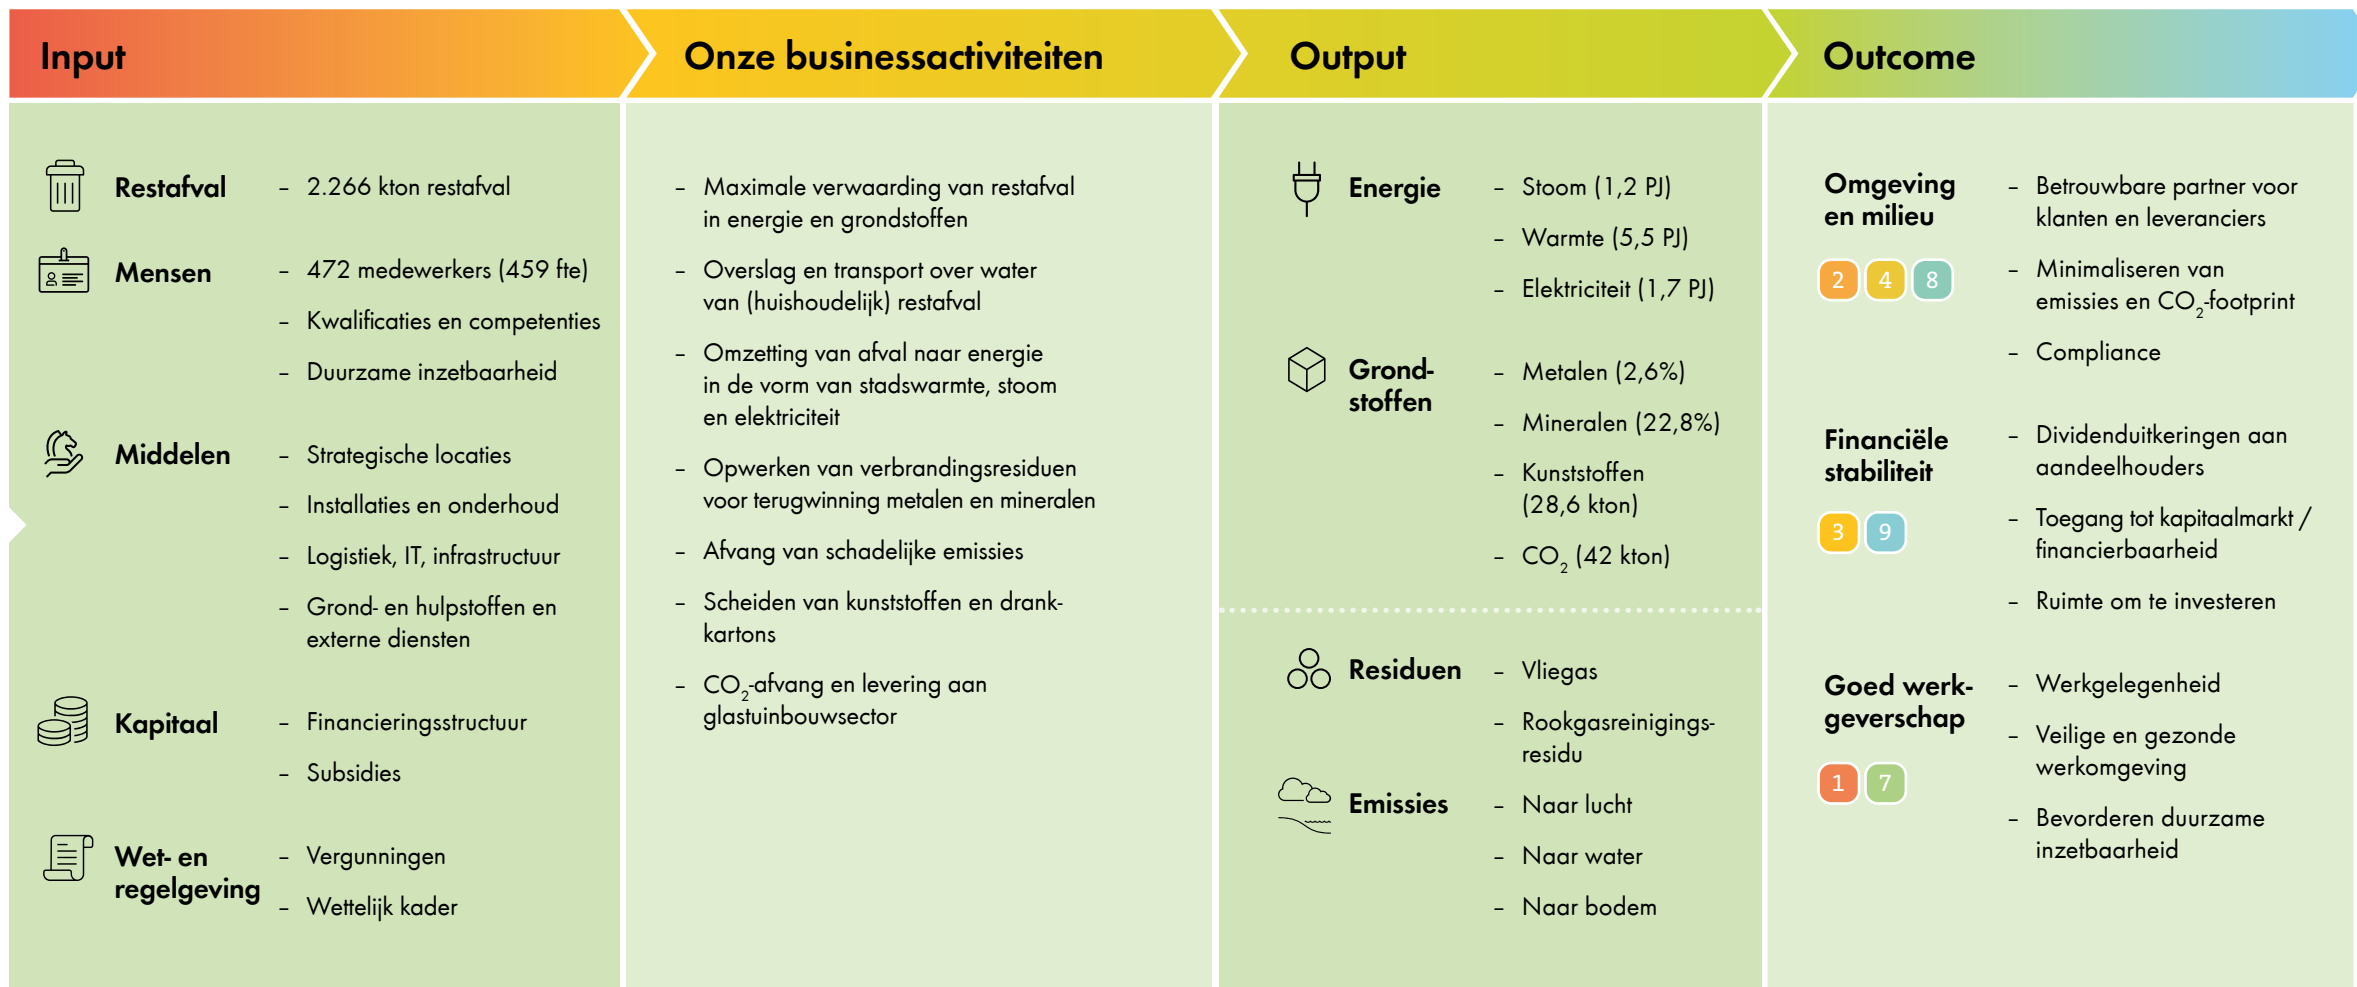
Input

Restafval
- 2.266 kton restafval

Mensen
- 472 medewerkers (459 fte)
- Kwalificaties en competenties
- Duurzame inzetbaarheid

Middelen
- Strategische locaties
- Installaties en onderhoud
- Logistiek, IT, infrastructuur
- Grond- en hulpstoffen en externe diensten

Kapitaal
- Financieringsstructuur
- Subsidies

Wet- en regelgeving
- Vergunningen
- Wettelijk kader

Onze businessactiviteiten

- Maximale verwaarding van restafval in energie en grondstoffen
- Overslag en transport over water van (huishoudelijk) restafval
- Omzetting van afval naar energie in de vorm van stadswarmte, stoom en elektriciteit
- Opwerken van verbrandingsresiduen voor terugwinning metalen en mineralen
- Afvang van schadelijke emissies
- Scheiden van kunststoffen en drankkartons
- $CO_2$-afvang en levering aan glastuinbouwsector

Output

Energie
- Stoom (1,2 PJ)
- Warmte (5,5 PJ)
- Elektriciteit (1,7 PJ)

Grondstoffen
- Metalen (2,6%)
- Mineralen (22,8%)
- Kunststoffen (28,6 kton)
- $CO_2$ (42 kton)

Residuen
- Vliegas
- Rookgasreinigingsresidu

Emissies
- Naar lucht
- Naar water
- Naar bodem

Outcome

Omgeving en milieu
2 4 8
- Betrouwbare partner voor klanten en leveranciers
- Minimaliseren van emissies en $CO_2$-footprint
- Compliance

Financiële stabiliteit
3 9
- Dividenduitkeringen aan aandeelhouders
- Toegang tot kapitaalmarkt / financierbaarheid
- Ruimte om te investeren

Goed werkgeverschap
1 7
- Werkgelegenheid
- Veilige en gezonde werkomgeving
- Bevorderen duurzame inzetbaarheid